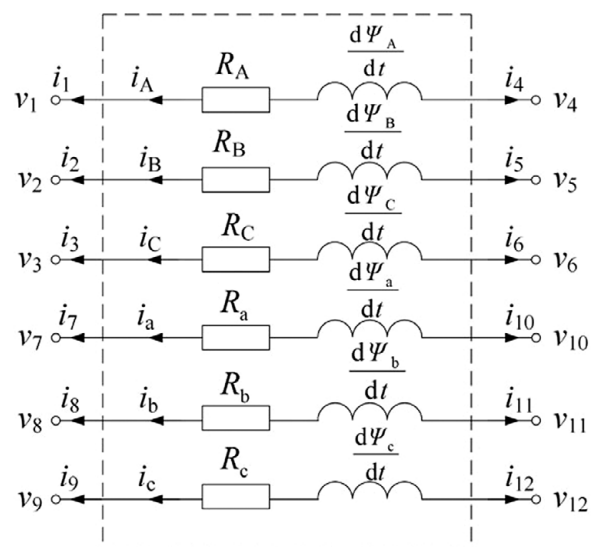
$v_1$ $i_1$ $i_A$ $R_A$ $\frac{d\Psi_A}{dt}$ $i_4$ $v_4$

$v_2$ $i_2$ $i_B$ $R_B$ $\frac{d\Psi_B}{dt}$ $i_5$ $v_5$

$v_3$ $i_3$ $i_C$ $R_C$ $\frac{d\Psi_C}{dt}$ $i_6$ $v_6$

$v_7$ $i_7$ $i_a$ $R_a$ $\frac{d\Psi_a}{dt}$ $i_{10}$ $v_{10}$

$v_8$ $i_8$ $i_b$ $R_b$ $\frac{d\Psi_b}{dt}$ $i_{11}$ $v_{11}$

$v_9$ $i_9$ $i_c$ $R_c$ $\frac{d\Psi_c}{dt}$ $i_{12}$ $v_{12}$